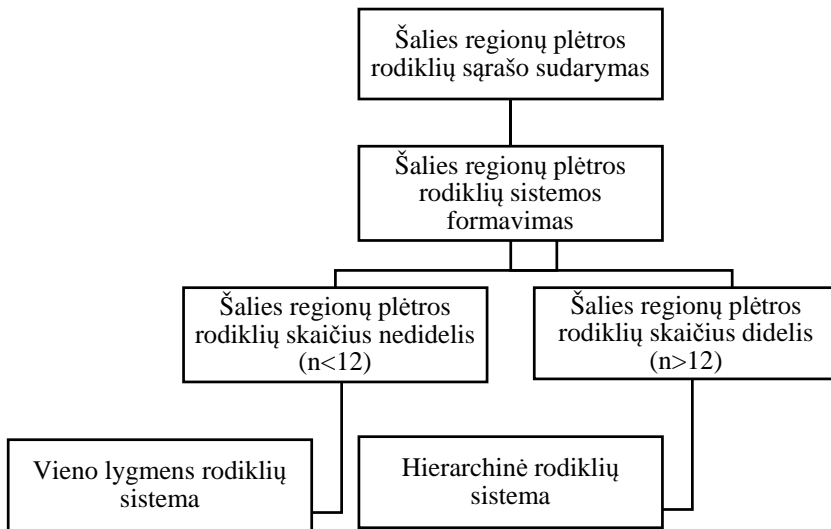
Šalies regionų plėtros rodiklių sąrašo sudarymas

Šalies regionų plėtros rodiklių sistemos formavimas

Šalies regionų plėtros rodiklių skaičius nedidelis (n<12)

Šalies regionų plėtros rodiklių skaičius didelis (n>12)

Vieno lygmens rodiklių sistema

Hierarchinė rodiklių sistema